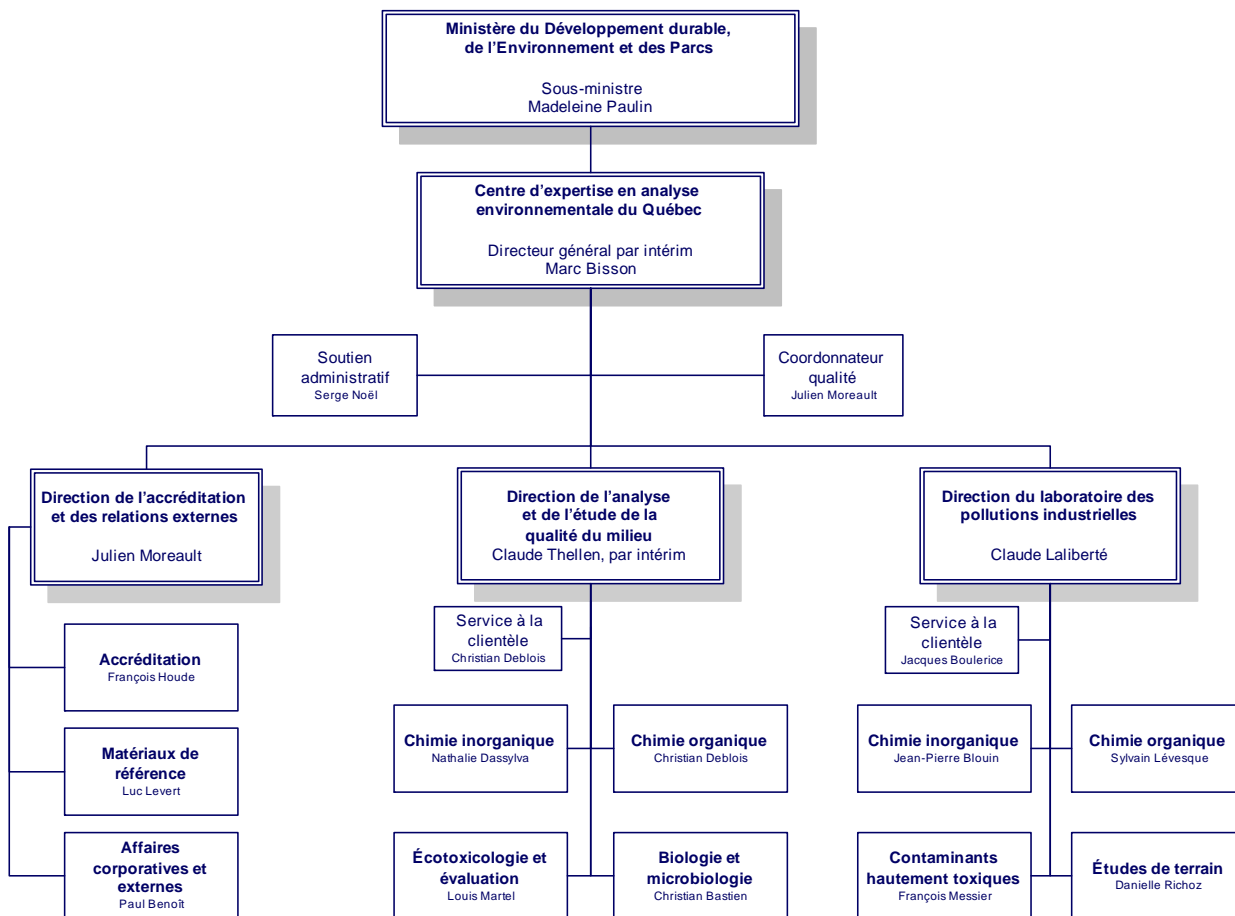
Ministère du Développement durable, de l'Environnement et des Parcs

Sous-ministre
Madeleine Paulin

Centre d'expertise en analyse environnementale du Québec

Directeur général par intérim
Marc Bisson

Soutien administratif
Serge Noël

Coordonnateur qualité
Julien Moreault

Direction de l'accréditation et des relations externes

Julien Moreault

Accréditation
François Houde

Matériaux de référence
Luc Levert

Affaires corporatives et externes
Paul Benoît

Direction de l'analyse et de l'étude de la qualité du milieu
Claude Thellen, par intérim

Service à la clientèle
Christian Deblois

Chimie inorganique
Nathalie Dassylva

Chimie organique
Christian Deblois

Écotoxicologie et évaluation
Louis Martel

Biologie et microbiologie
Christian Bastien

Direction du laboratoire des pollutions industrielles

Claude Laliberté

Service à la clientèle
Jacques Boulerice

Chimie inorganique
Jean-Pierre Blouin

Chimie organique
Sylvain Lévesque

Contaminants hautement toxiques
François Messier

Études de terrain
Danielle Richoz